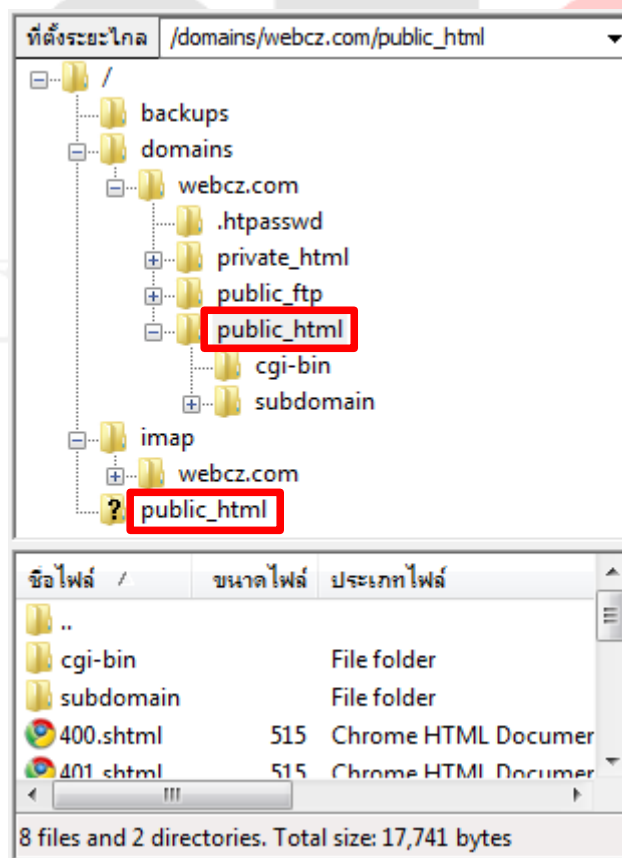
ที่ตั้งระยะไกล /domains/webcz.com/public_html

/
backups
domains
webcz.com
.htpasswd
private_html
public_ftp
public_html
cgi-bin
subdomain
imap
webcz.com
public_html

| ชื่อไฟล์ | ขนาดไฟล์ | ประเภทไฟล์ |
|---|---|---|
| .. | | |
| cgi-bin | | File folder |
| subdomain | | File folder |
| 400.shtml | 515 | Chrome HTML Documer |
| 401.shtml | 515 | Chrome HTML Documer |

8 files and 2 directories. Total size: 17,741 bytes